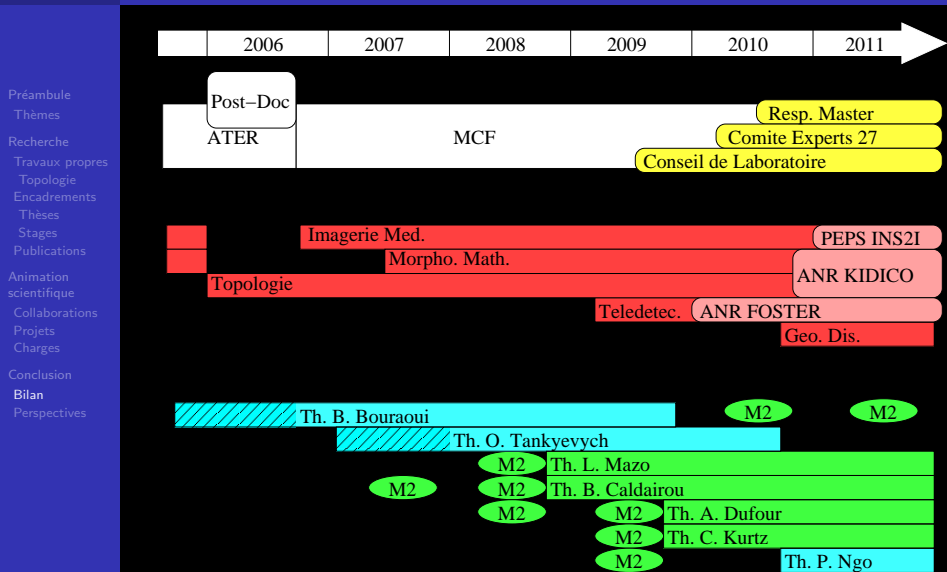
Préambule
Thèmes

Recherche
Travaux propres
Topologie
Encadrements
Thèses
Stages
Publications

Animation scientifique
Collaborations
Projets
Charges

Conclusion
Bilan
Perspectives

2006 2007 2008 2009 2010 2011

Post−Doc
ATER
MCF
Resp. Master
Comite Experts 27
Conseil de Laboratoire

Imagerie Med.
PEPS INS2I
Morpho. Math.
ANR KIDICO
Topologie
Teledetec.
ANR FOSTER
Geo. Dis.

Th. B. Bouraoui
M2
M2
Th. O. Tankyevych
M2
Th. L. Mazo
M2
M2
Th. B. Caldairou
M2
M2
Th. A. Dufour
M2
Th. C. Kurtz
M2
Th. P. Ngo